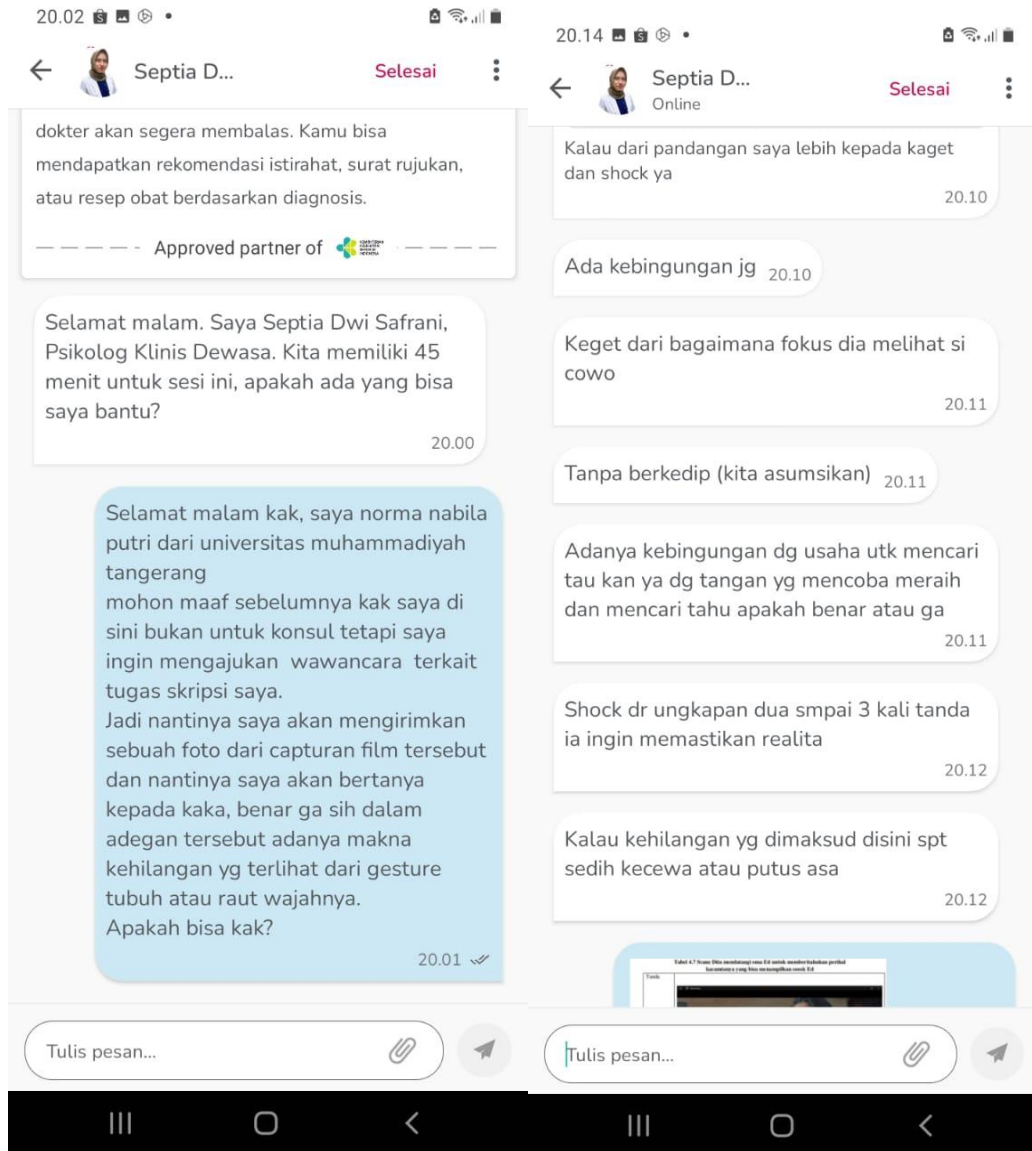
20.02

Septia D...

Selesai

dokter akan segera membalas. Kamu bisa mendapatkan rekomendasi istirahat, surat rujukan, atau resep obat berdasarkan diagnosis.

Approved partner of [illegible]

Selamat malam. Saya Septia Dwi Safrani, Psikolog Klinis Dewasa. Kita memiliki 45 menit untuk sesi ini, apakah ada yang bisa saya bantu?

20.00

Selamat malam kak, saya norma nabila putri dari universitas muhammadiyah tangerang
mohon maaf sebelumnya kak saya di sini bukan untuk konsul tetapi saya ingin mengajukan wawancara terkait tugas skripsi saya.
Jadi nantinya saya akan mengirimkan sebuah foto dari capturan film tersebut dan nantinya saya akan bertanya kepada kaka, benar ga sih dalam adegan tersebut adanya makna kehilangan yg terlihat dari gesture tubuh atau raut wajahnya.
Apakah bisa kak?

20.01

Tulis pesan...

20.14

Septia D...
Online

Selesai

Kalau dari pandangan saya lebih kepada kaget dan shock ya

20.10

Ada kebingungan jg 20.10

Keget dari bagaimana fokus dia melihat si cowo

20.11

Tanpa berkedip (kita asumsikan) 20.11

Adanya kebingungan dg usaha utk mencari tau kan ya dg tangan yg mencoba meraih dan mencari tahu apakah benar atau ga

20.11

Shock dr ungkapan dua smpai 3 kali tanda ia ingin memastikan realita

20.12

Kalau kehilangan yg dimaksud disini spt sedih kecewa atau putus asa

20.12

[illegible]

Tulis pesan...